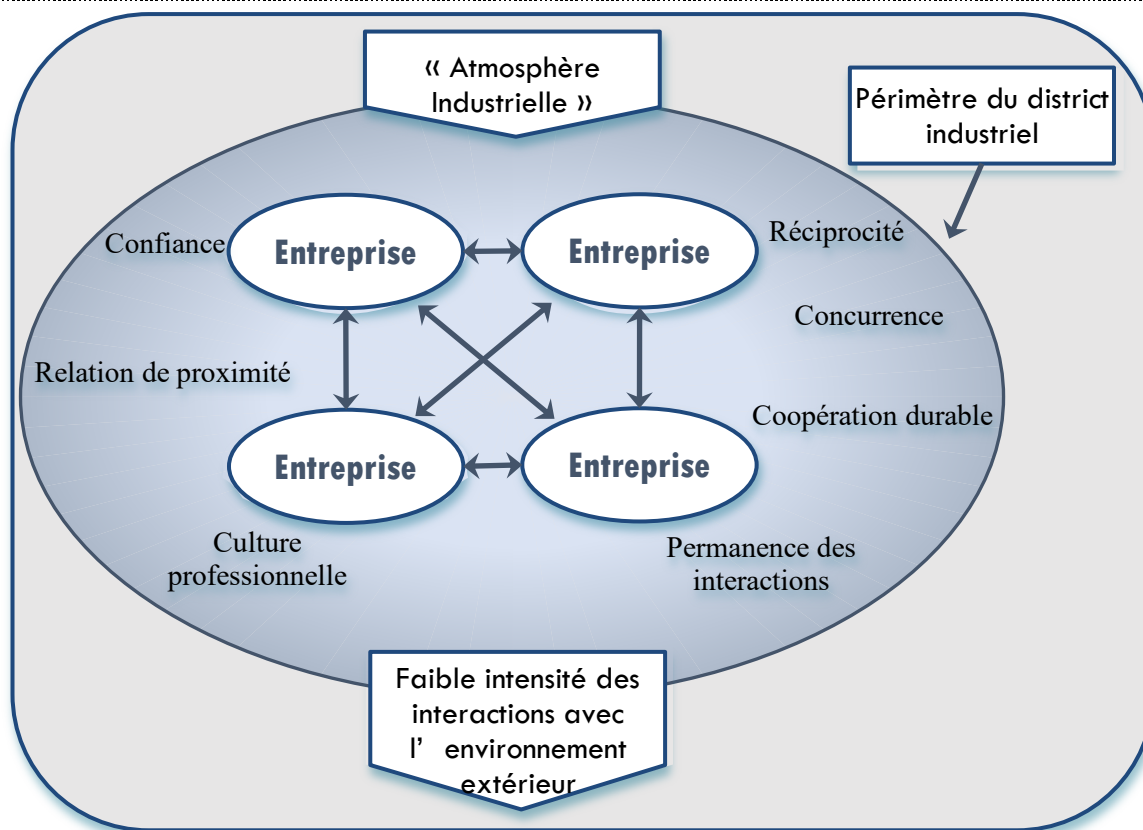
« Atmosphère Industrielle »

Périmètre du district industriel

Confiance

Entreprise

Entreprise

Réciprocité

Concurrence

Relation de proximité

Coopération durable

Entreprise

Entreprise

Culture professionnelle

Permanence des interactions

Faible intensité des interactions avec l' environnement extérieur